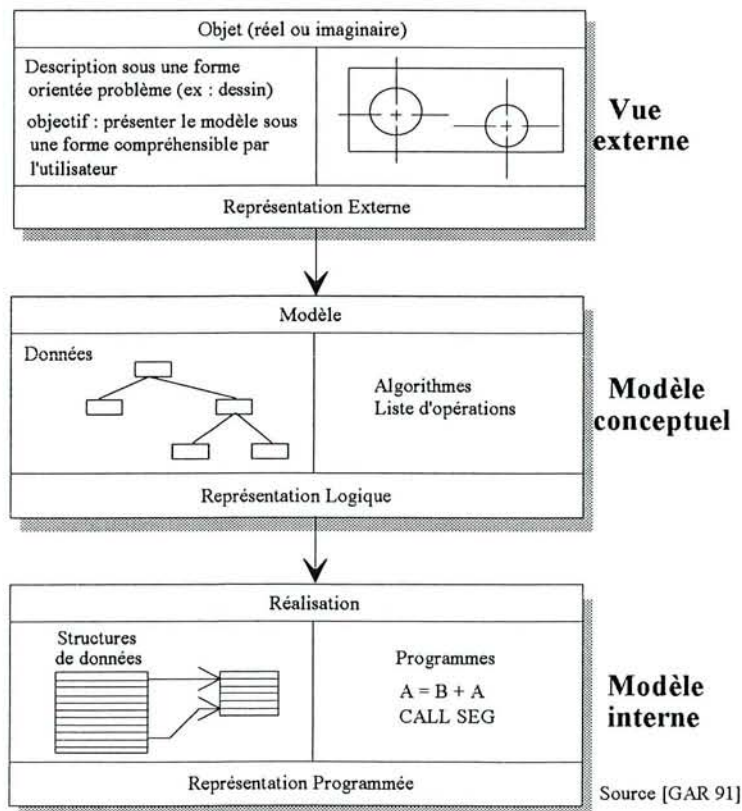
Objet (réel ou imaginaire)

Description sous une forme orientée problème (ex : dessin)

objectif : présenter le modèle sous une forme compréhensible par l'utilisateur

Représentation Externe

Vue externe

Modèle

Données

Algorithmes
Liste d'opérations

Représentation Logique

Modèle conceptuel

Réalisation

Structures de données

Programmes
A = B + A
CALL SEG

Représentation Programmée

Modèle interne

Source [GAR 91]